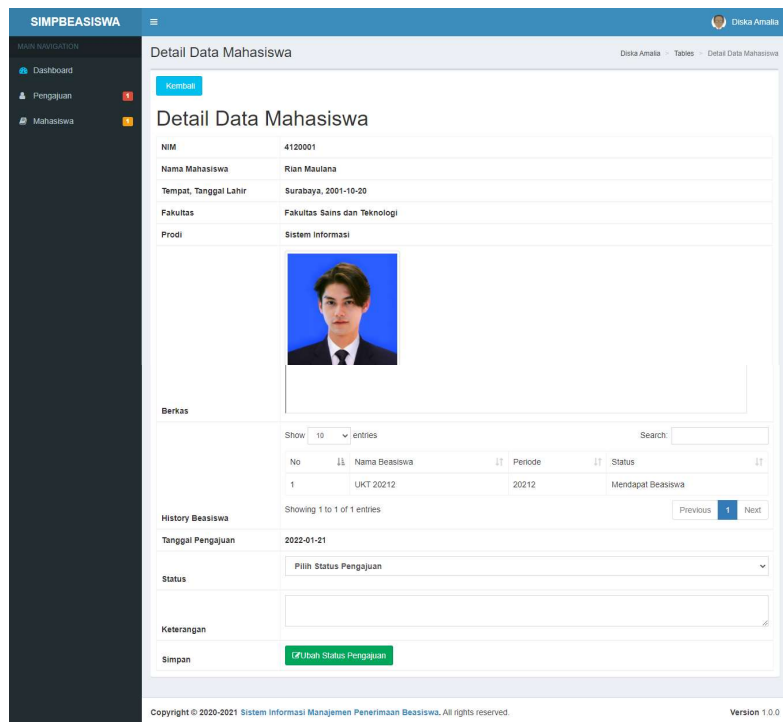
SIMPBEASISWA
Diska Amalia
MAIN NAVIGATION
Dashboard
Pengajuan 1
Mahasiswa 1

Detail Data Mahasiswa
Diska Amalia > Tables > Detail Data Mahasiswa

Kembali

Detail Data Mahasiswa

| NIM | 4120001 |
|---|---|
| Nama Mahasiswa | Rian Maulana |
| Tempat, Tanggal Lahir | Surabaya, 2001-10-20 |
| Fakultas | Fakultas Sains dan Teknologi |
| Prodi | Sistem Informasi |
| Berkas | |
| History Beasiswa | Show 10 entries Search: |
| Tanggal Pengajuan | 2022-01-21 |
| Status | Pilih Status Pengajuan |
| Keterangan | |
| Simpan | Ubah Status Pengajuan |

| No | Nama Beasiswa | Periode | Status |
|---|---|---|---|
| 1 | UKT 20212 | 20212 | Mendapat Beasiswa |

Showing 1 to 1 of 1 entries
Previous 1 Next

Copyright © 2020-2021 Sistem Informasi Manajemen Penerimaan Beasiswa. All rights reserved.
Version 1.0.0